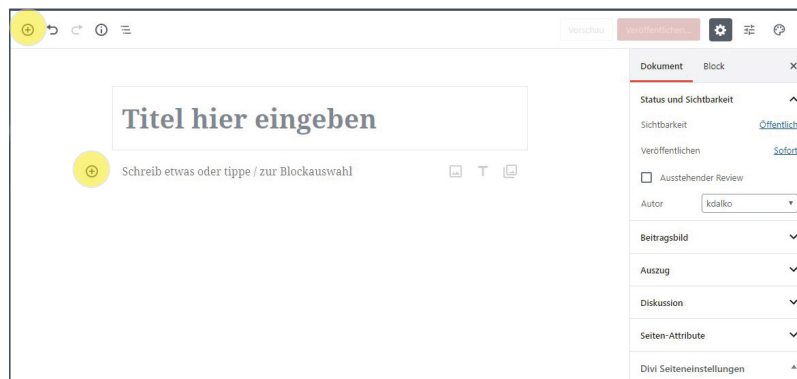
Vorschau Veröffentlichen...

Titel hier eingeben

Schreib etwas oder tippe / zur Blockauswahl

Dokument Block ×

Status und Sichtbarkeit

Sichtbarkeit Öffentlich

Veröffentlichen Sofort

Ausstehender Review

Autor kdalko

Beitragsbild

Auszug

Diskussion

Seiten-Attribute

Divi Seiteneinstellungen